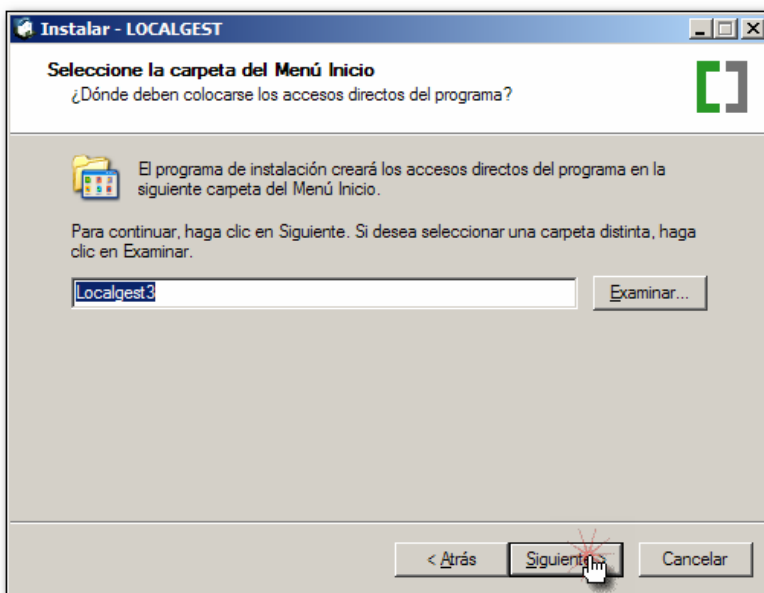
Instalar - LOCALGEST

Seleccione la carpeta del Menú Inicio
¿Dónde deben colocarse los accesos directos del programa?

El programa de instalación creará los accesos directos del programa en la siguiente carpeta del Menú Inicio.

Para continuar, haga clic en Siguiente. Si desea seleccionar una carpeta distinta, haga clic en Examinar.

Localgest3

Examinar...

< Atrás

Siguiente

Cancelar